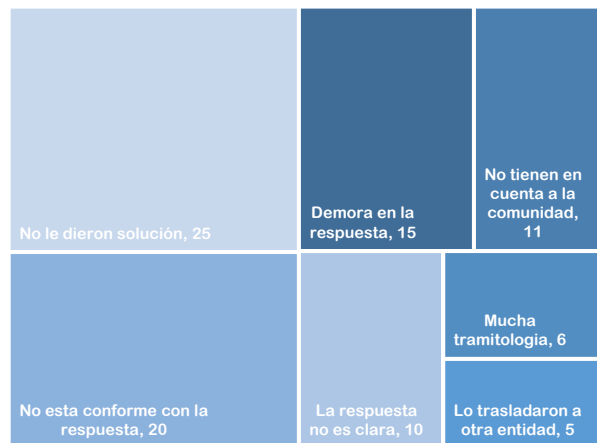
No le dieron solución, 25

Demora en la respuesta, 15

No tienen en cuenta a la comunidad, 11

No esta conforme con la respuesta, 20

La respuesta no es clara, 10

Mucha tramitologia, 6

Lo trasladaron a otra entidad, 5